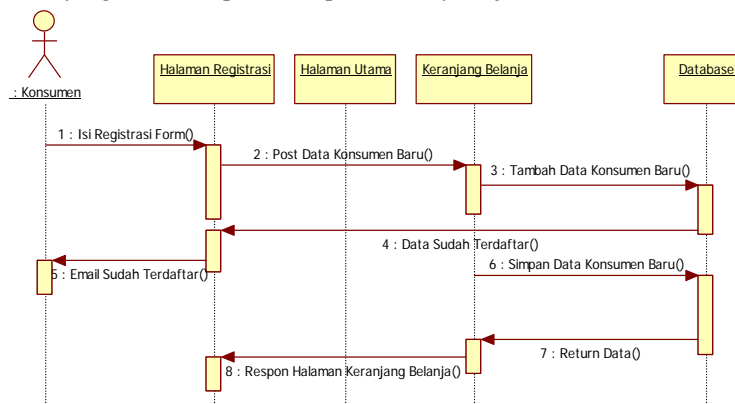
: Konsumen

Halaman Registrasi

Halaman Utama

Keranjang Belanja

Database

1 : Isi Registrasi Form()

2 : Post Data Konsumen Baru()

3 : Tambah Data Konsumen Baru()

4 : Data Sudah Terdaftar()

5 : Email Sudah Terdaftar()

6 : Simpan Data Konsumen Baru()

7 : Return Data()

8 : Respon Halaman Keranjang Belanja()